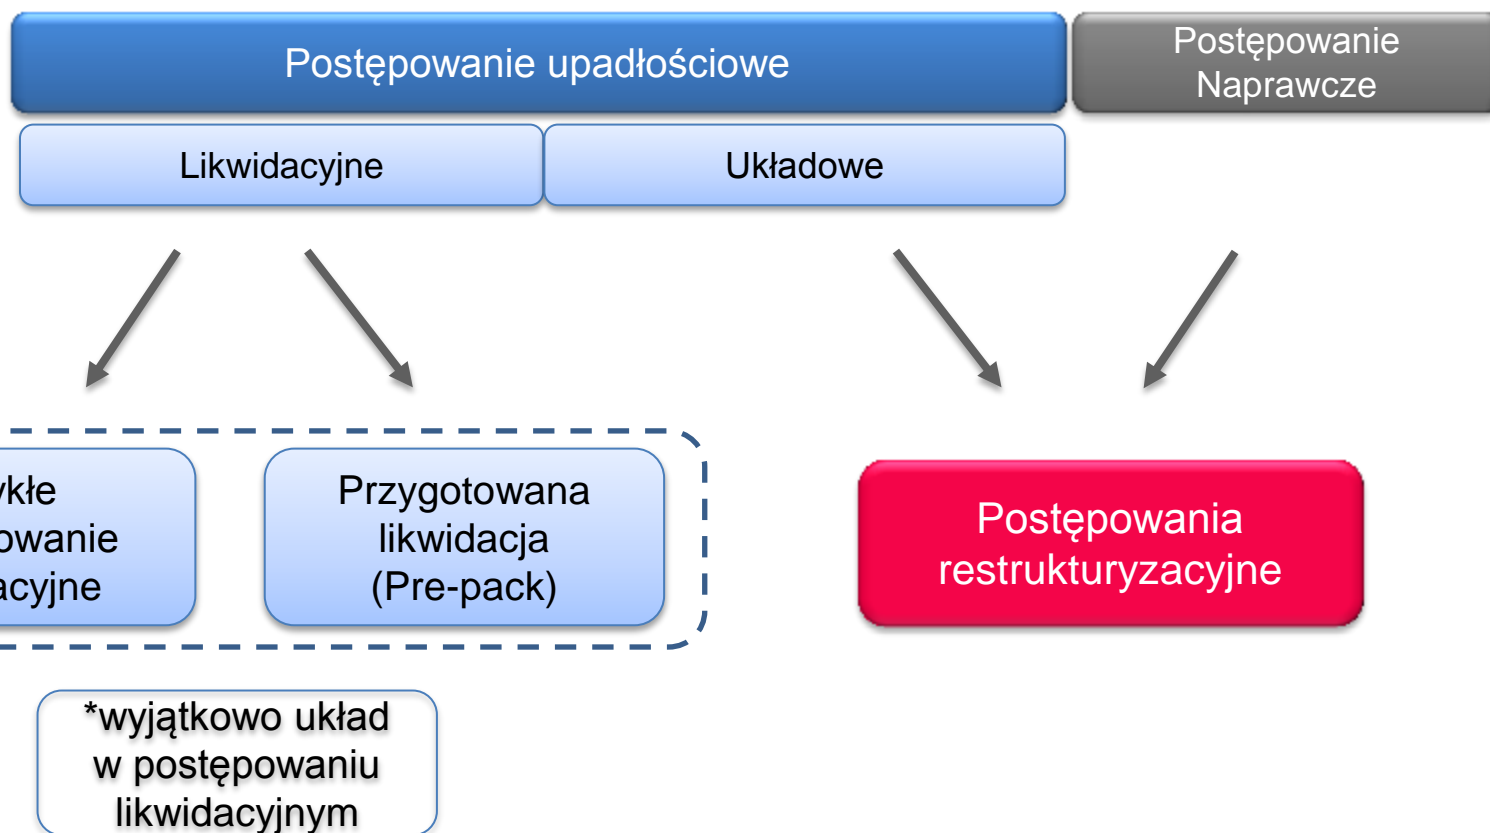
Postępowanie upadłościowe

Postępowanie Naprawcze

Likwidacyjne

Układowe

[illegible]ykłe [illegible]owanie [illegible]acyjne

Przygotowana likwidacja (Pre-pack)

Postępowania restrukturyzacyjne

*wyjątkowo układ w postępowaniu likwidacyjnym